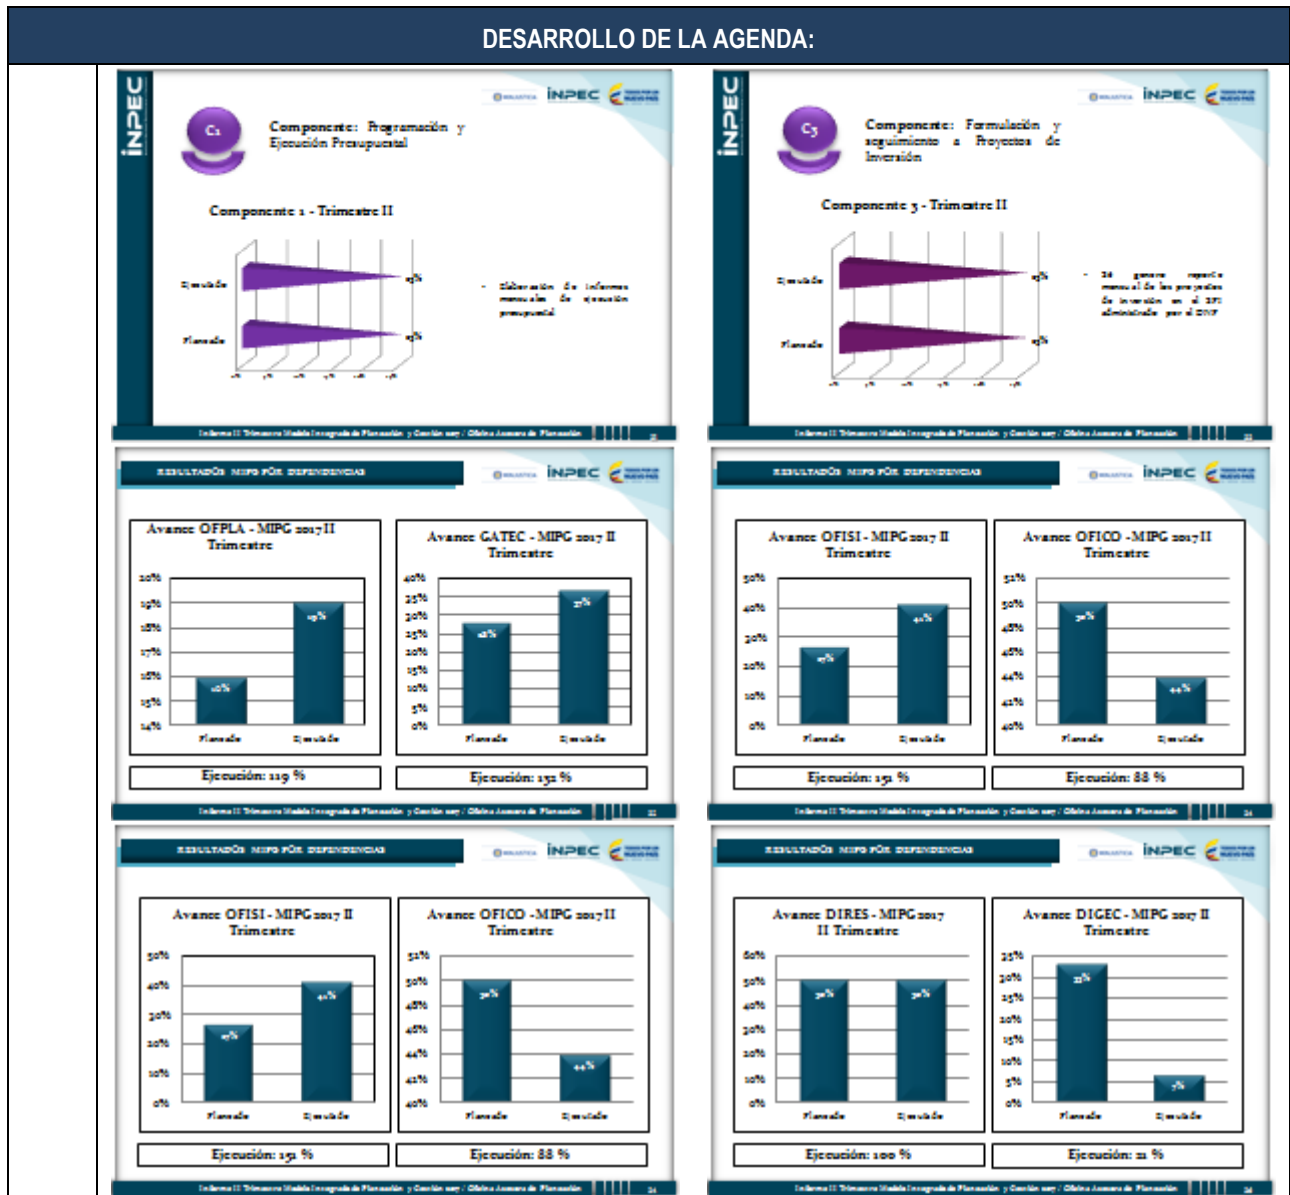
DESARROLLO DE LA AGENDA:

INPEC

C1

Componente: Programación y Ejecución Presupuestal

Componente 1 - Trimestre II

Ejecutado

Planeado

- Elaboración de informes mensuales de ejecución presupuestal

Informe II Trimestre Modelo Integrado de Planeación y Gestión 2017 / Oficina Asesora de Planeación

INPEC

C3

Componente: Formulación y seguimiento a Proyectos de Inversión

Componente 3 - Trimestre II

Ejecutado

Planeado

Informe II Trimestre Modelo Integrado de Planeación y Gestión 2017 / Oficina Asesora de Planeación

RESULTADOS MIPG POR DEPENDENCIAS

INPEC

Avance OFPLA - MIPG 2017 II Trimestre

20%
19%
18%
17%
16%
15%
14%

Planeado
Ejecutado

Ejecución: 119 %

Avance GATEC - MIPG 2017 II Trimestre

40%
35%
30%
25%
20%
15%
10%
5%
0%

Planeado
Ejecutado

Ejecución: 132 %

Informe II Trimestre Modelo Integrado de Planeación y Gestión 2017 / Oficina Asesora de Planeación

RESULTADOS MIPG POR DEPENDENCIAS

INPEC

Avance OFISI - MIPG 2017 II Trimestre

50%
40%
30%
20%
10%
0%

Planeado
Ejecutado

Ejecución: 151 %

Avance OFICO - MIPG 2017 II Trimestre

52%
50%
48%
46%
44%
42%
40%

Planeado
Ejecutado

Ejecución: 88 %

Informe II Trimestre Modelo Integrado de Planeación y Gestión 2017 / Oficina Asesora de Planeación

RESULTADOS MIPG POR DEPENDENCIAS

INPEC

Avance OFISI - MIPG 2017 II Trimestre

50%
40%
30%
20%
10%
0%

Planeado
Ejecutado

Ejecución: 151 %

Avance OFICO - MIPG 2017 II Trimestre

52%
50%
48%
46%
44%
42%
40%

Planeado
Ejecutado

Ejecución: 88 %

Informe II Trimestre Modelo Integrado de Planeación y Gestión 2017 / Oficina Asesora de Planeación

RESULTADOS MIPG POR DEPENDENCIAS

INPEC

Avance DIRES - MIPG 2017 II Trimestre

60%
50%
40%
30%
20%
10%
0%

Planeado
Ejecutado

Ejecución: 100 %

Avance DIGEC - MIPG 2017 II Trimestre

35%
30%
25%
20%
15%
10%
5%
0%

Planeado
Ejecutado

Ejecución: 21 %

Informe II Trimestre Modelo Integrado de Planeación y Gestión 2017 / Oficina Asesora de Planeación